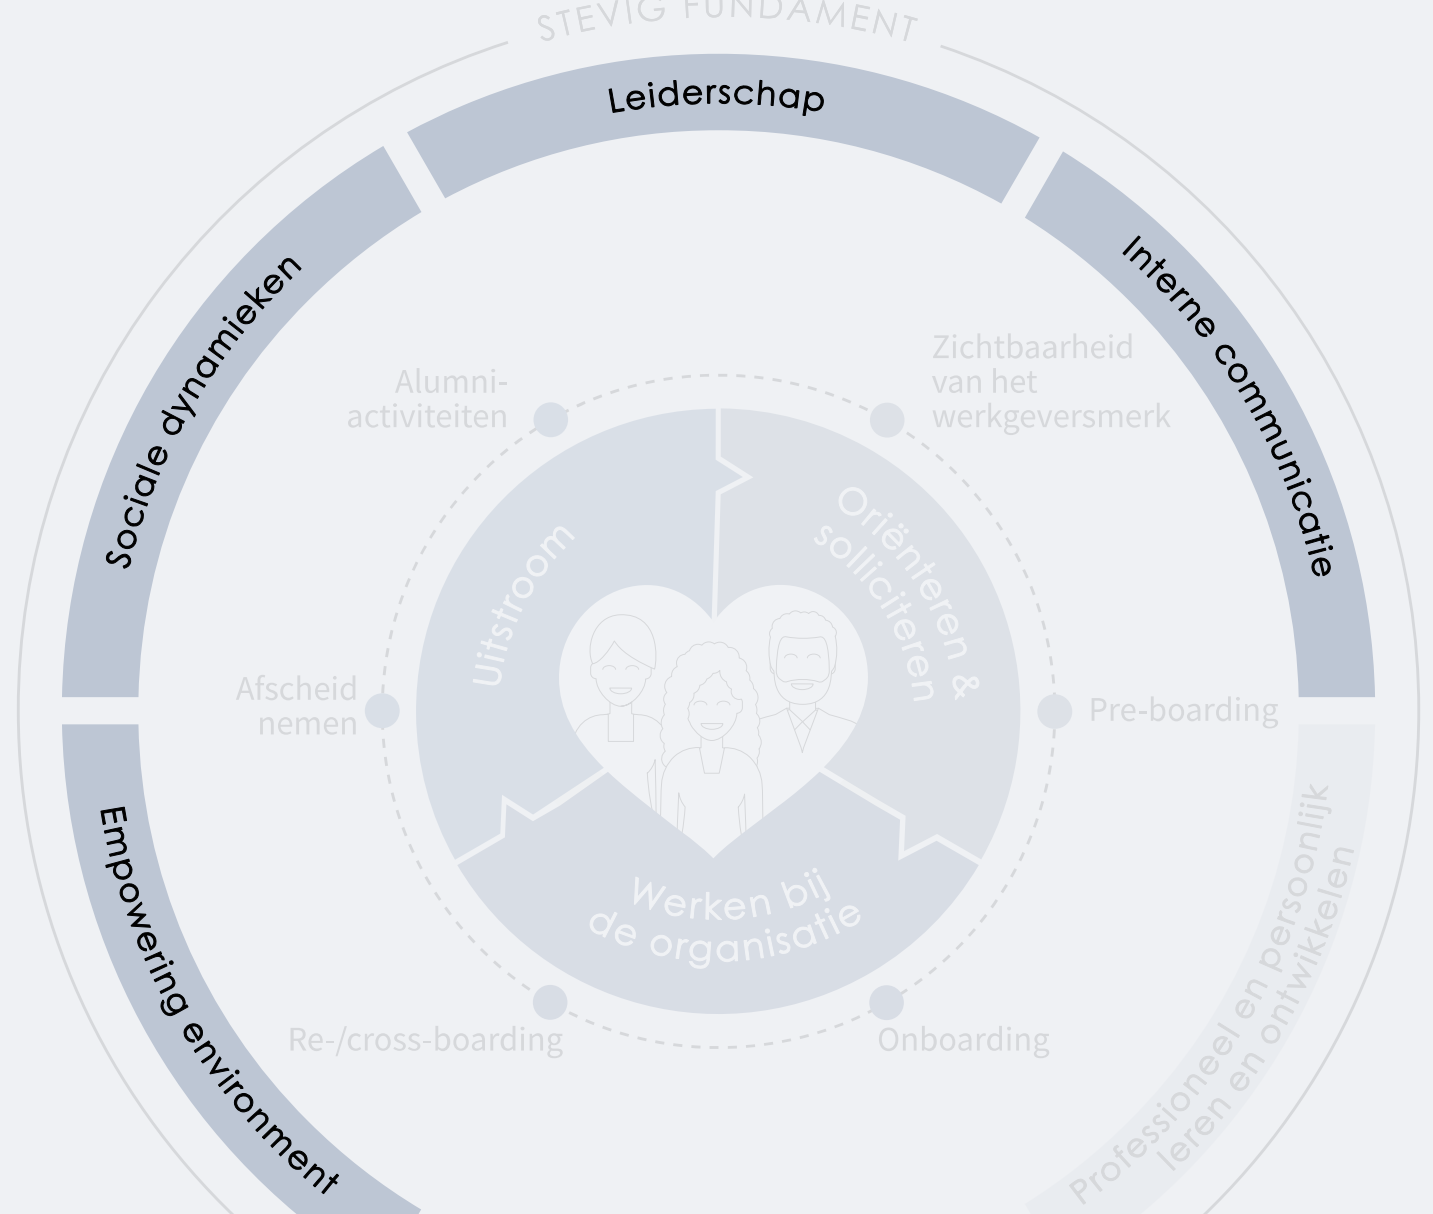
STEVIG FUNDAMENT

Leiderschap

Sociale dynamieken

Interne communicatie

Alumni-activiteiten

Zichtbaarheid van het werkgeversmerk

Uitstroom

Oriënteren & solliciteren

Afscheid nemen

Pre-boarding

Werken bij de organisatie

Empowering environment

Professioneel en persoonlijk leren en ontwikkelen

Re-/cross-boarding

Onboarding